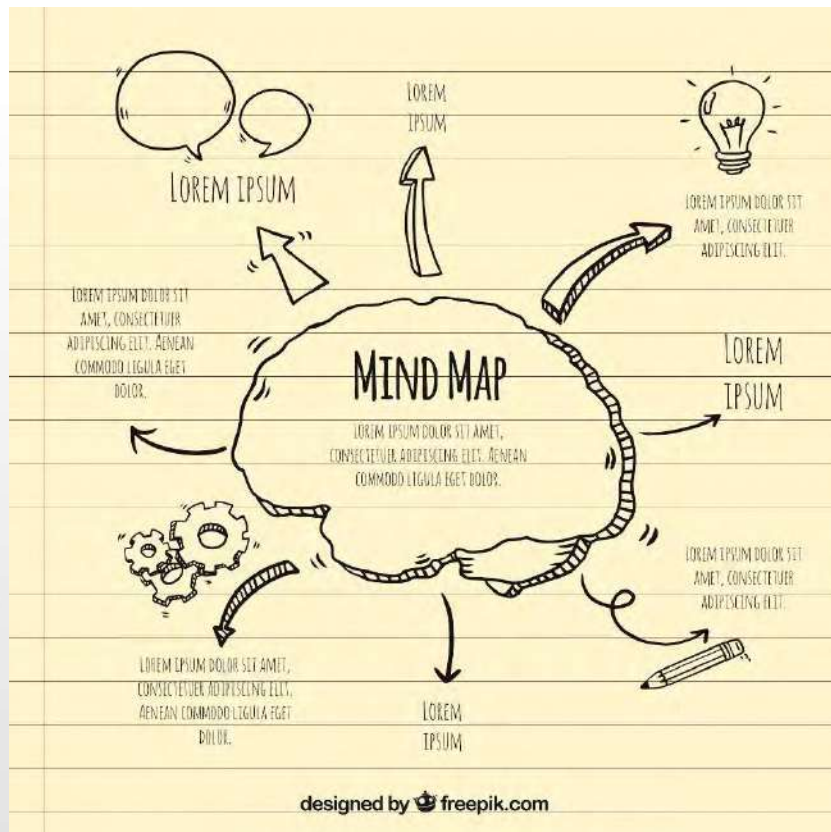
LOREM IPSUM

LOREM IPSUM

LOREM IPSUM DOLOR SIT AMET, CONSECTETUER ADIPISCING ELIT.

LOREM IPSUM DOLOR SIT AMET, CONSECTETUER ADIPISCING ELIT. AENEAN COMMODO LIGULA EGET DOLOR.

MIND MAP

LOREM IPSUM DOLOR SIT AMET, CONSECTETUER ADIPISCING ELIT. AENEAN COMMODO LIGULA EGET DOLOR.

LOREM IPSUM

LOREM IPSUM DOLOR SIT AMET, CONSECTETUER ADIPISCING ELIT.

LOREM IPSUM DOLOR SIT AMET, CONSECTETUER ADIPISCING ELIT. AENEAN COMMODO LIGULA EGET DOLOR.

LOREM IPSUM

designed by freepik.com